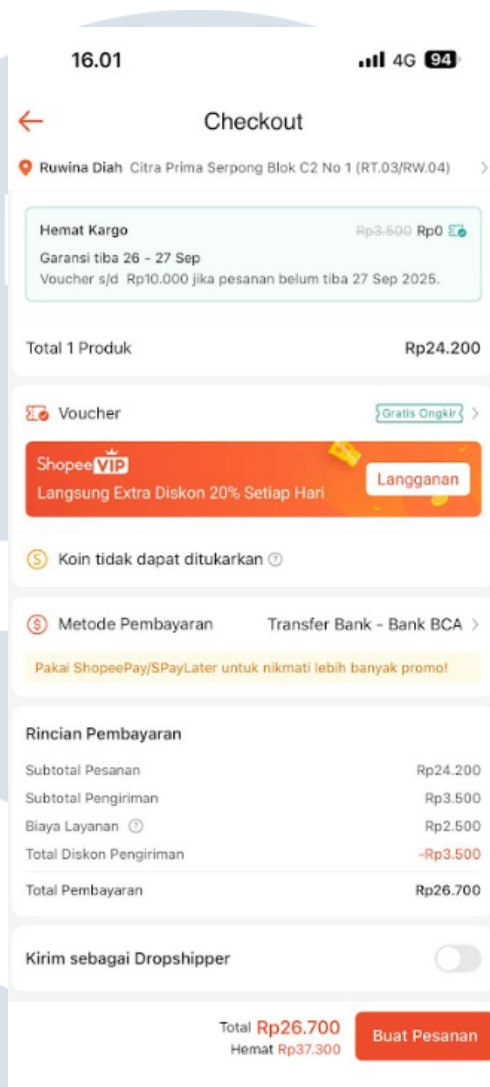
16.01

4G 94

Checkout

Ruwina Diah Citra Prima Serpong Blok C2 No 1 (RT.03/RW.04)

Hemat Kargo Rp3.500 Rp0
Garansi tiba 26 - 27 Sep
Voucher s/d Rp10.000 jika pesanan belum tiba 27 Sep 2025.

Total 1 Produk Rp24.200

Voucher Gratis Ongkir

Shopee VIP
Langsung Extra Diskon 20% Setiap Hari
Langganan

Koin tidak dapat ditukarkan

Metode Pembayaran Transfer Bank - Bank BCA

Pakai ShopeePay/SPayLater untuk nikmati lebih banyak promo!

Rincian Pembayaran

| Subtotal Pesanan | Rp24.200 |
|---|---|
| Subtotal Pengiriman | Rp3.500 |
| Biaya Layanan | Rp2.500 |
| Total Diskon Pengiriman | -Rp3.500 |
| Total Pembayaran | Rp26.700 |

Kirim sebagai Dropshipper

Total Rp26.700
Hemat Rp37.300
Buat Pesanan